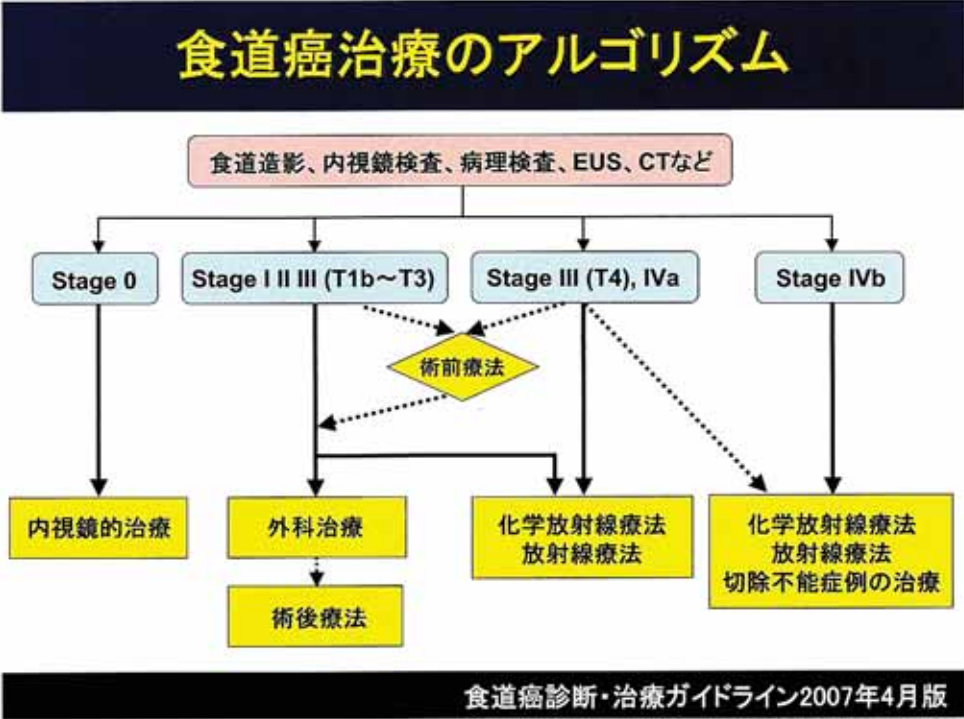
食道癌治療のアルゴリズム

食道造影、内視鏡検査、病理検査、EUS、CTなど

Stage 0

Stage I II III (T1b〜T3)

Stage III (T4), IVa

Stage IVb

術前療法

内視鏡的治療

外科治療

術後療法

化学放射線療法
放射線療法

化学放射線療法
放射線療法
切除不能症例の治療

食道癌診断・治療ガイドライン2007年4月版